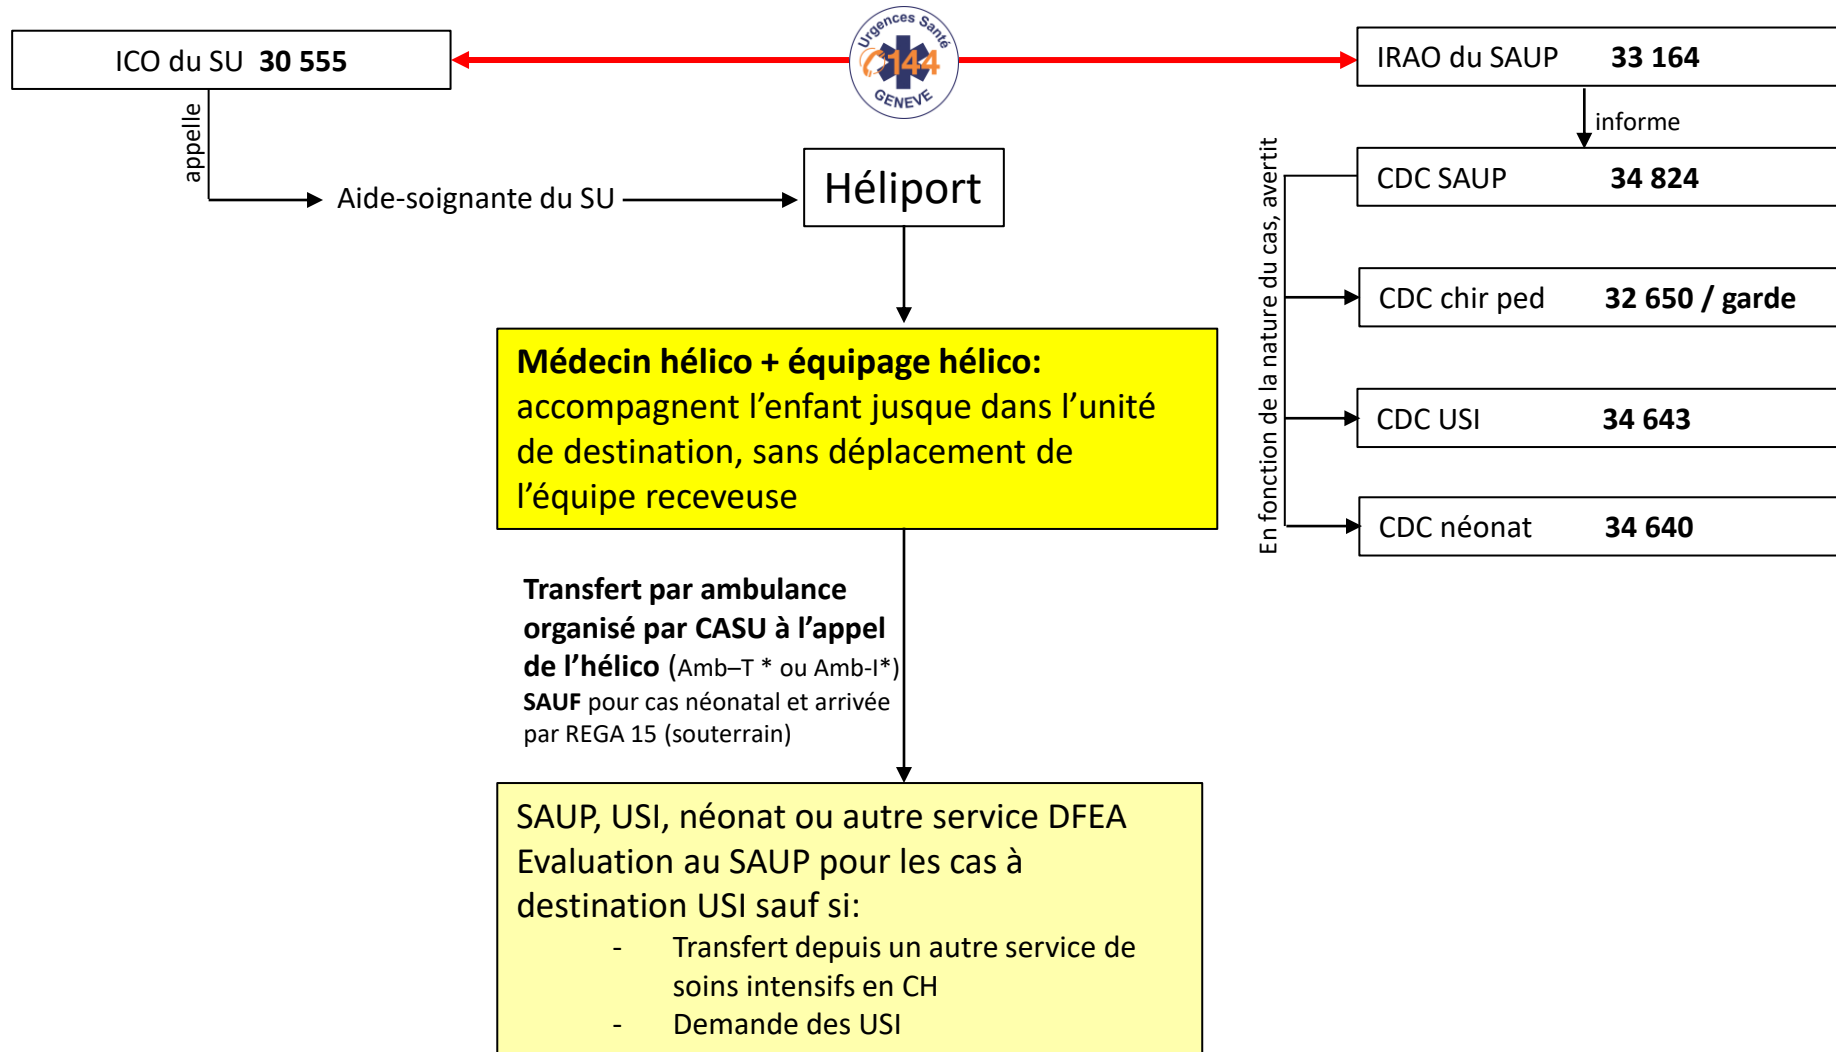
ICO du SU **30 555**

Urgences Santé 144 GENEVE

IRAO du SAUP **33 164**

appelle

Aide-soignante du SU

Héliport

informe

En fonction de la nature du cas, avertit

CDC SAUP **34 824**

CDC chir ped **32 650 / garde**

CDC USI **34 643**

CDC néonat **34 640**

**Médecin hélico + équipage hélico:** accompagnent l'enfant jusque dans l'unité de destination, sans déplacement de l'équipe receveuse

**Transfert par ambulance organisé par CASU à l'appel de l'hélico** (Amb–T * ou Amb-I*) **SAUF** pour cas néonatal et arrivée par REGA 15 (souterrain)

SAUP, USI, néonat ou autre service DFEA
Evaluation au SAUP pour les cas à destination USI sauf si:
- Transfert depuis un autre service de soins intensifs en CH
- Demande des USI